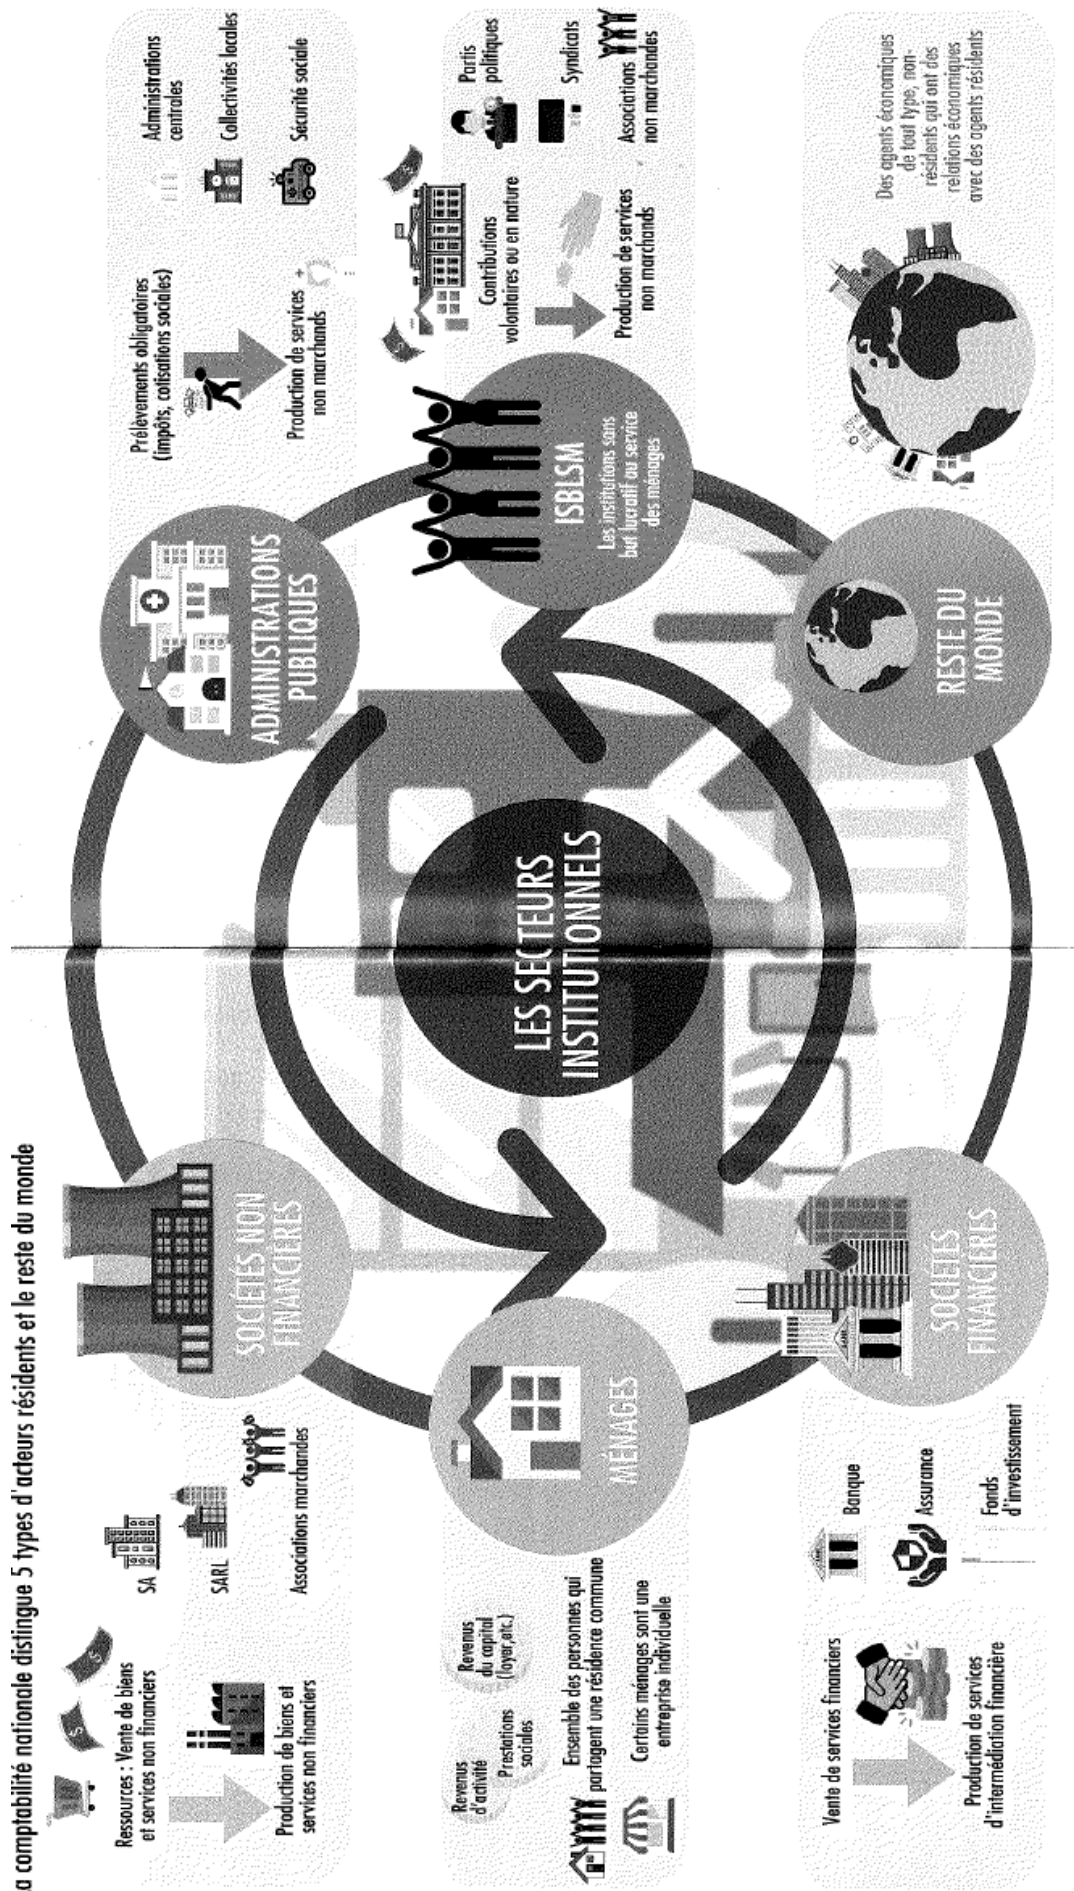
a comptabilité nationale distingue 5 types d'acteurs résidents et le reste du monde

Ressources : Vente de biens et services non financiers

Production de biens et services non financiers

SA

SARL

Associations marchandes

SOCIÉTÉS NON FINANCIÈRES

Revenus d'activité

Prestations sociales

Revenus du capital (loyer, etc.)

Ensemble des personnes qui partagent une résidence commune

Certains ménages sont une entreprise individuelle

MÉNAGES

Vente de services financiers

Production de services d'intermédiation financière

Banque

Assurance

Fonds d'investissement

SOCIÉTÉS FINANCIÈRES

LES SECTEURS INSTITUTIONNELS

ADMINISTRATIONS PUBLIQUES

Prélèvements obligatoires (impôts, cotisations sociales)

Production de services non marchands

Administrations centrales

Collectivités locales

Sécurité sociale

ISBLSM
Les institutions sans but lucratif au service des ménages

Contributions volontaires ou en nature

Production de services non marchands

Partis politiques

Syndicats

Associations non marchandes

RESTE DU MONDE

Des agents économiques de tout type, non-résidents qui ont des relations économiques avec des agents résidents